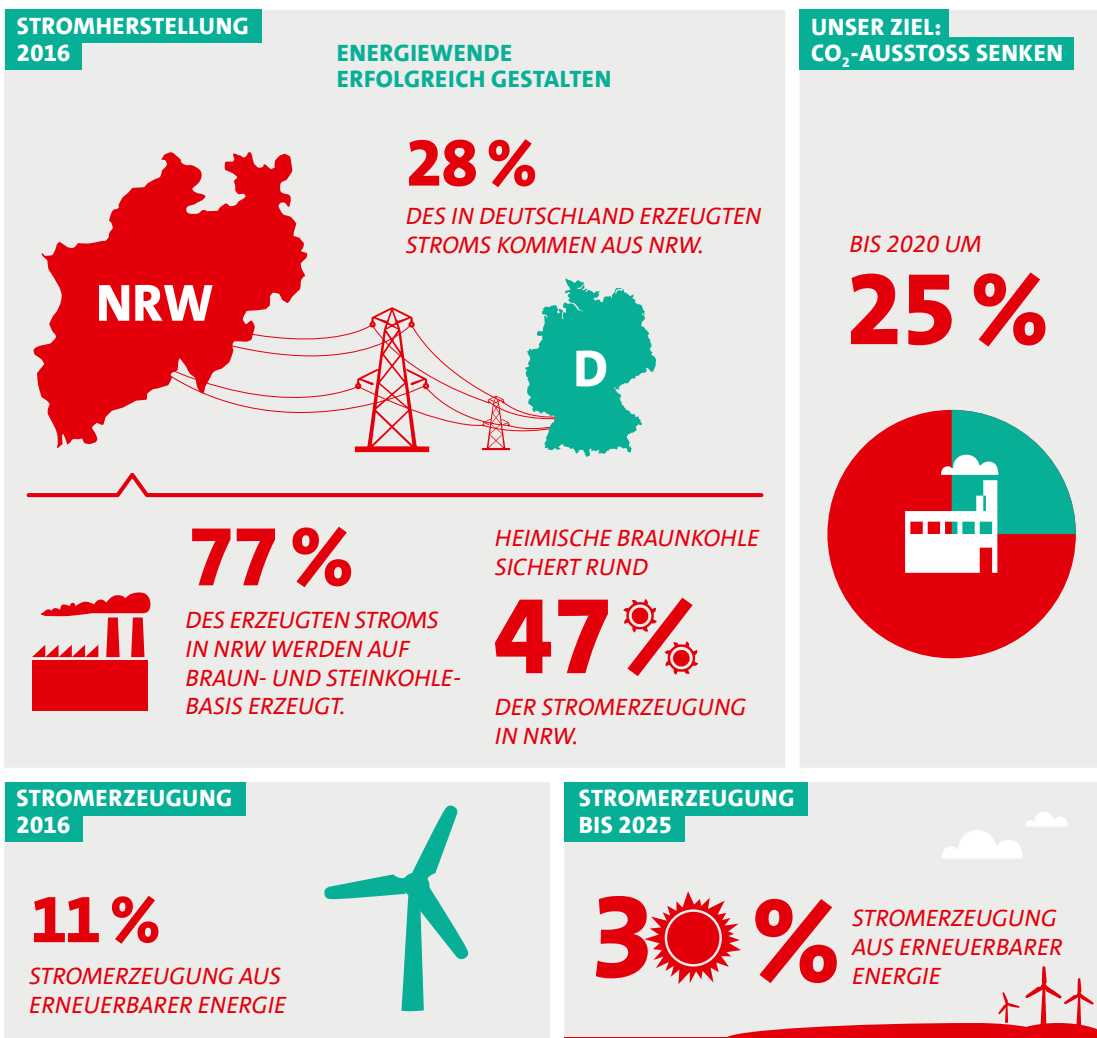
STROMHERSTELLUNG 2016

ENERGIEWENDE ERFOLGREICH GESTALTEN

28 %

DES IN DEUTSCHLAND ERZEUGTEN STROMS KOMMEN AUS NRW.

NRW

D

77 %

DES ERZEUGTEN STROMS IN NRW WERDEN AUF BRAUN- UND STEINKOHLEBASIS ERZEUGT.

HEIMISCHE BRAUNKOHLE SICHERT RUND

47 %

DER STROMERZEUGUNG IN NRW.

UNSER ZIEL: $CO_2$-AUSSTOSS SENKEN

BIS 2020 UM

25 %

STROMERZEUGUNG 2016

11 %

STROMERZEUGUNG AUS ERNEUERBARER ENERGIE

STROMERZEUGUNG BIS 2025

30 %

STROMERZEUGUNG AUS ERNEUERBARER ENERGIE